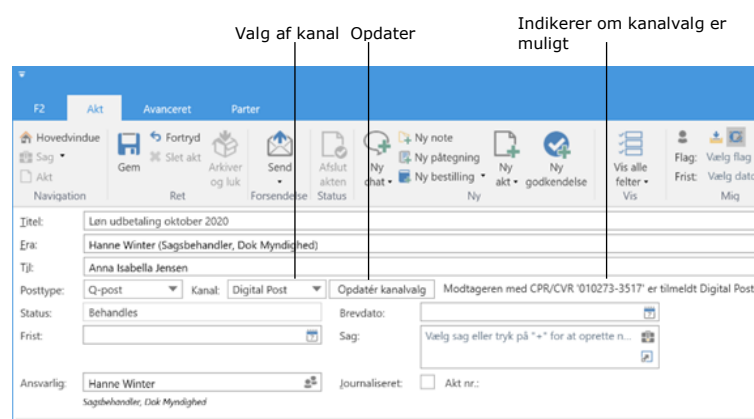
Valg af kanal Opdater

Indikerer om kanalvalg er muligt

F2 Akt Avanceret Parter

Hovedvindue
Sag
Akt
Navigation

Gem
Fortryd
Slet akt
Arkiver og luk
Ret

Send
Forsendelse

Afslut akten
Status

Ny dhat
Ny note
Ny påtegning
Ny bestilling
Ny akt
Ny godkendelse
Ny

Vis alle felter
Vis

Flag: Vælg flag
Frist: Vælg dato
Mig

Titel: Løn udbetaling oktober 2020
Fra: Hanne Winter (Sagsbehandler, Dok Myndighed)
Til: Anna Isabella Jensen
Posttype: Q-post
Kanal: Digital Post
Opdatér kanalvalg
Modtageren med CPR/CVR '010273-3517' er tilmeldt Digital Post
Status: Behandles
Brevdato:
Frist:
Sag: Vælg sag eller tryk på "+" for at oprette n...
Ansvarlig: Hanne Winter
Sagsbehandler, Dok Myndighed
Journaliseret:
Akt nr.: